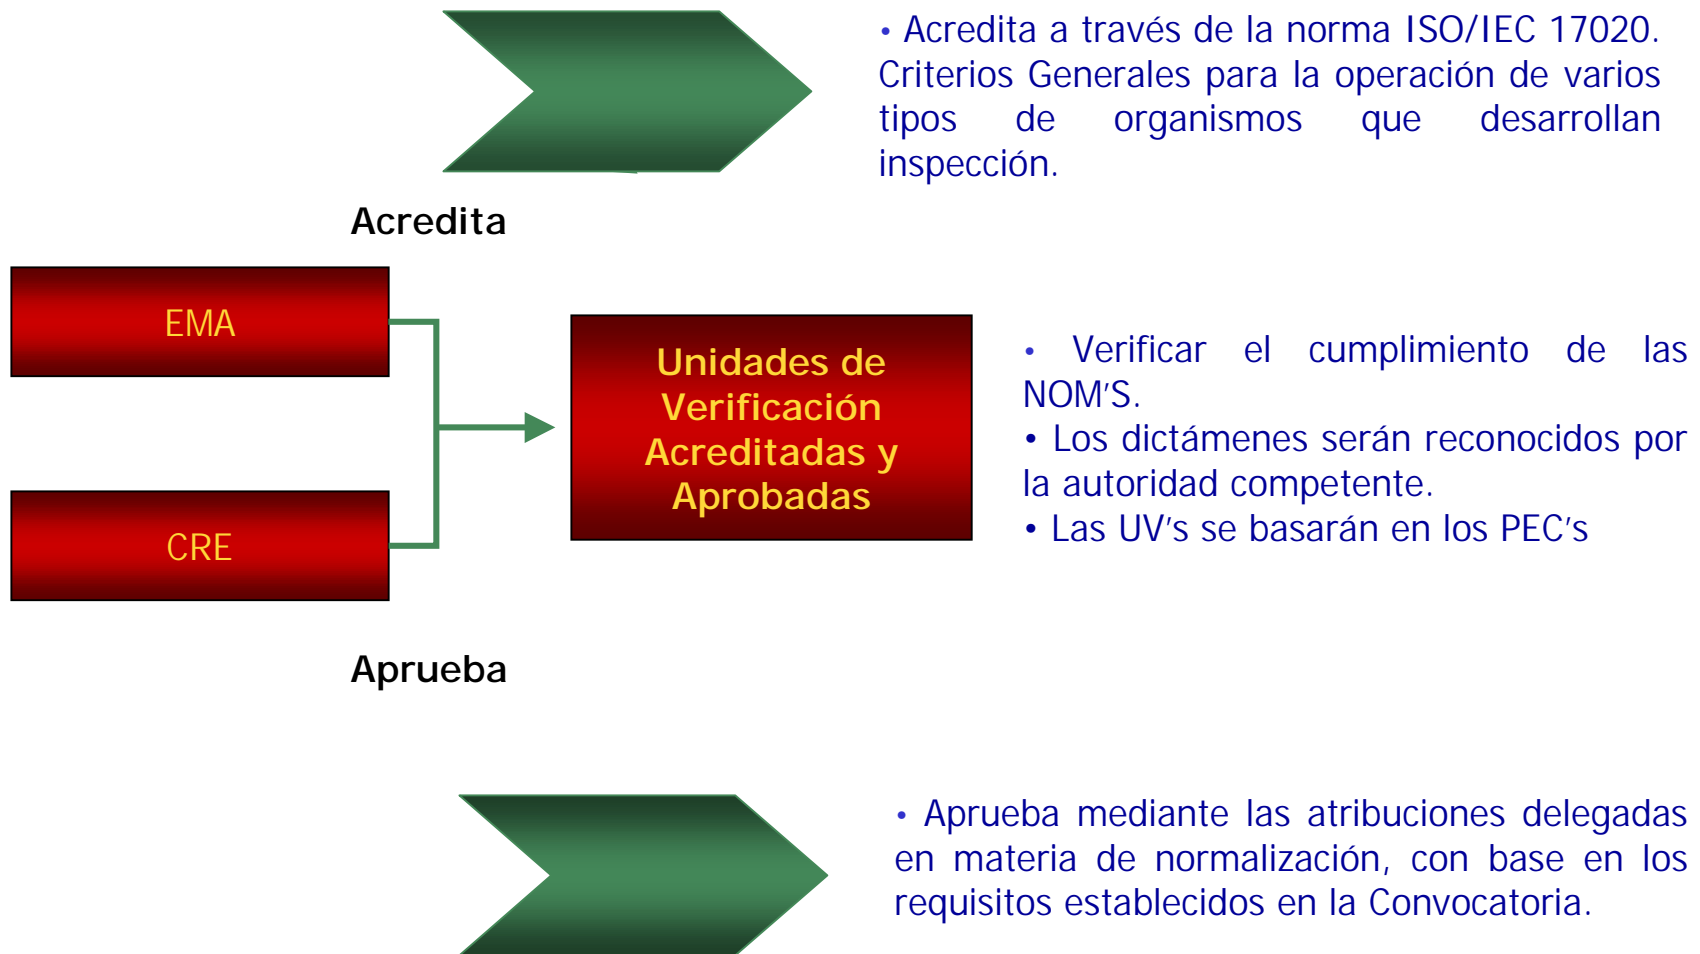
• Acredita a través de la norma ISO/IEC 17020. Criterios Generales para la operación de varios tipos de organismos que desarrollan inspección.

Acredita

EMA

CRE

Unidades de Verificación Acreditadas y Aprobadas

• Verificar el cumplimiento de las NOM'S.
• Los dictámenes serán reconocidos por la autoridad competente.
• Las UV's se basarán en los PEC's

Aprueba

• Aprueba mediante las atribuciones delegadas en materia de normalización, con base en los requisitos establecidos en la Convocatoria.